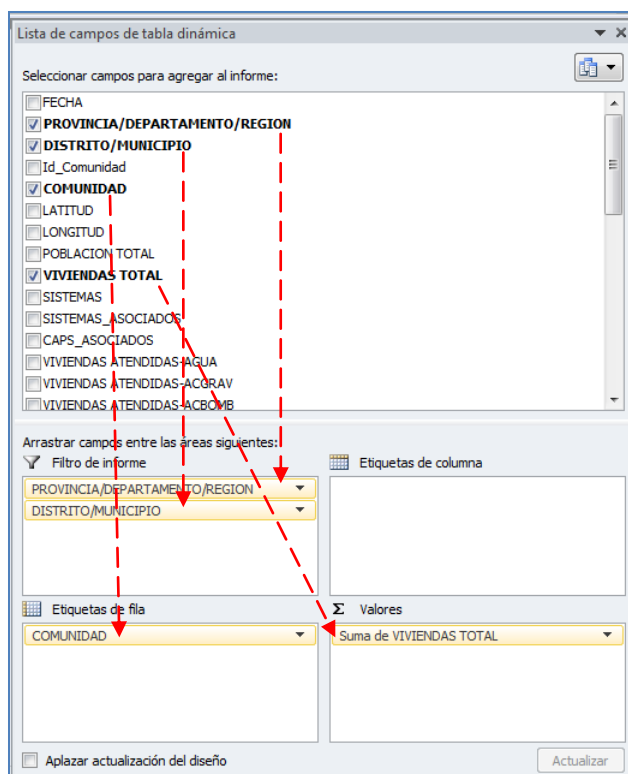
Lista de campos de tabla dinámica

Seleccionar campos para agregar al informe:

FECHA
PROVINCIA/DEPARTAMENTO/REGION
DISTRITO/MUNICIPIO
Id_Comunidad
COMUNIDAD
LATITUD
LONGITUD
POBLACION TOTAL
VIVIENDAS TOTAL
SISTEMAS
SISTEMAS_ASOCIADOS
CAPS_ASOCIADOS
VIVIENDAS ATENDIDAS-AGUA
VIVIENDAS ATENDIDAS-ACGRAV
VIVIENDAS ATENDIDAS-ACBOMB

Arrastrar campos entre las áreas siguientes:

Filtro de informe
PROVINCIA/DEPARTAMENTO/REGION
DISTRITO/MUNICIPIO

Etiquetas de columna

Etiquetas de fila
COMUNIDAD

Σ Valores
Suma de VIVIENDAS TOTAL

Aplazar actualización del diseño

Actualizar